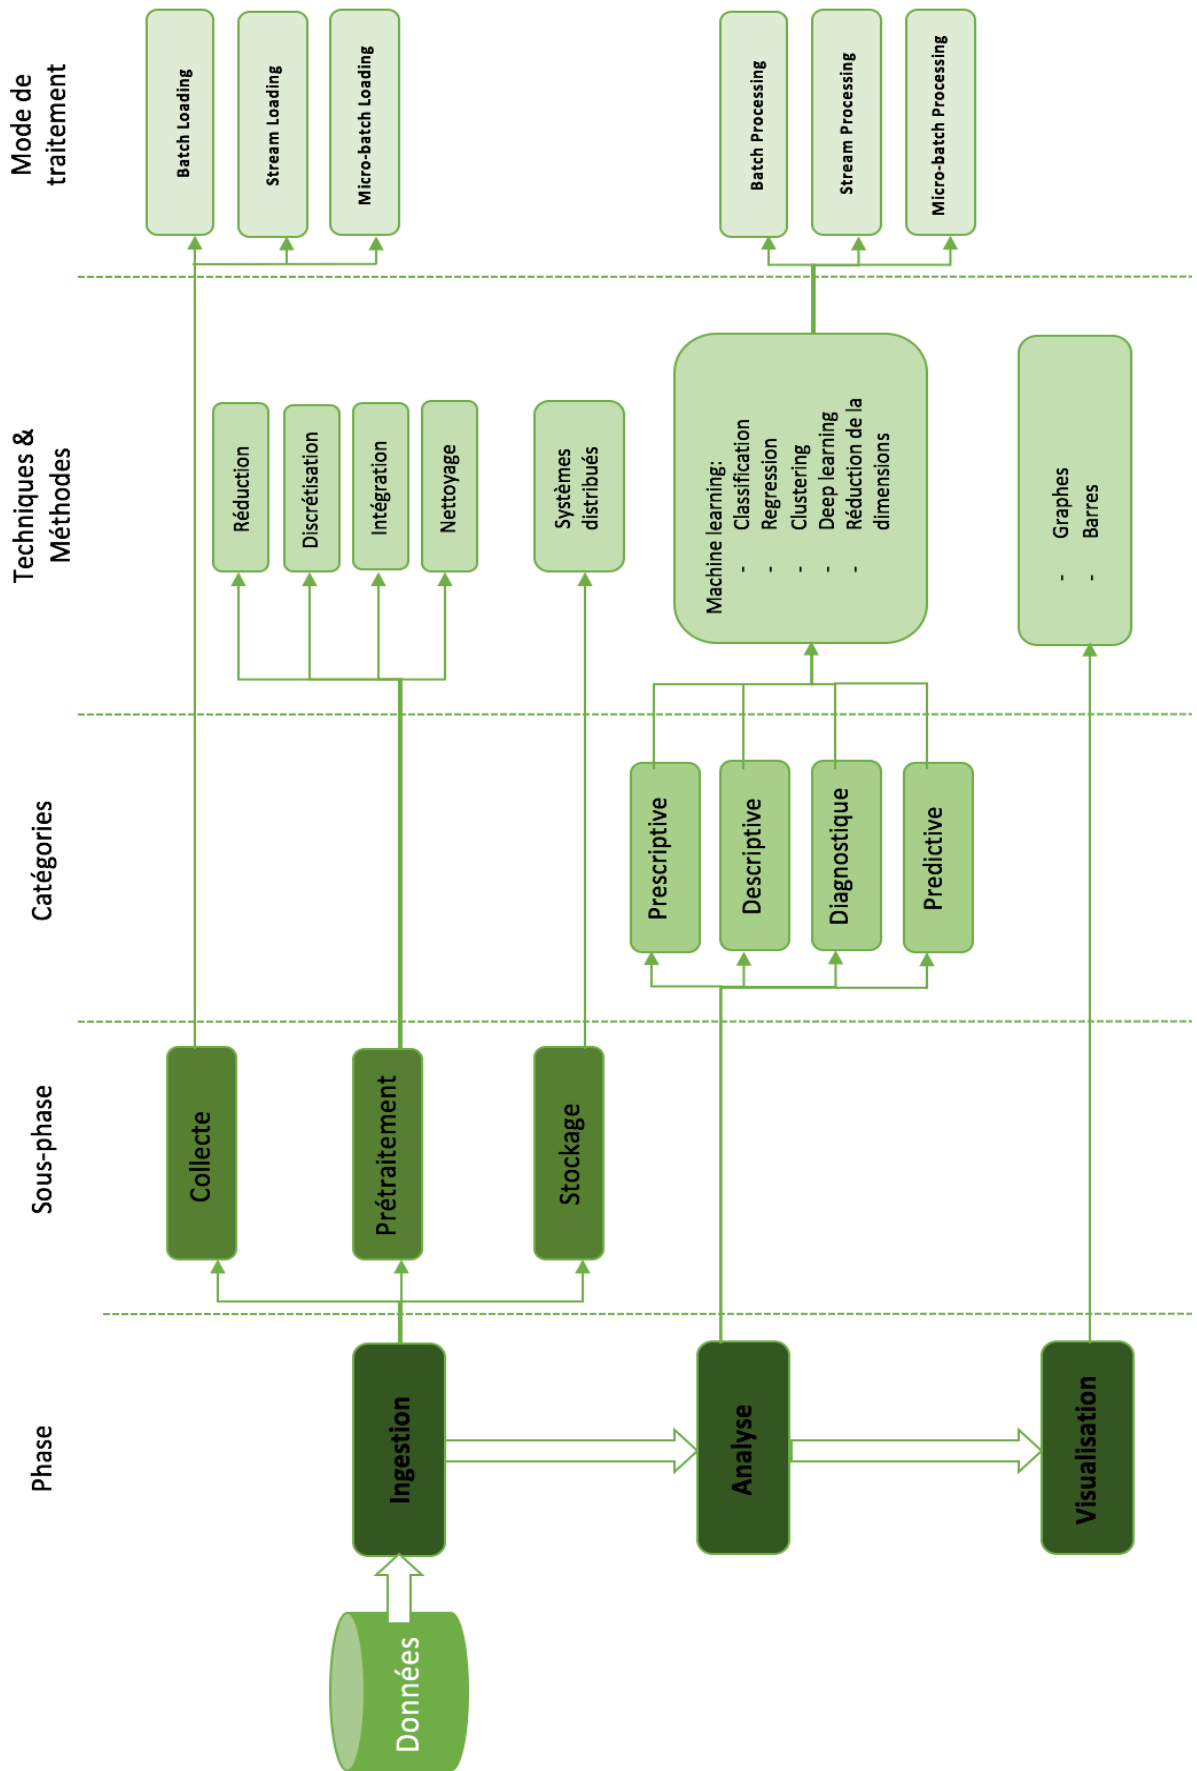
Mode de traitement

Batch Loading

Stream Loading

Micro-batch Loading

Batch Processing

Stream Processing

Micro-batch Processing

Techniques & Méthodes

Réduction

Discrétisation

Intégration

Nettoyage

Systèmes distribués

Machine learning:
- Classification
- Regression
- Clustering
- Deep learning
- Réduction de la dimensions

- Graphes
- Barres

Catégories

Prescriptive

Descriptive

Diagnostique

Predictive

Sous-phase

Collecte

Prétraitement

Stockage

Phase

Ingestion

Analyse

Visualisation

Données